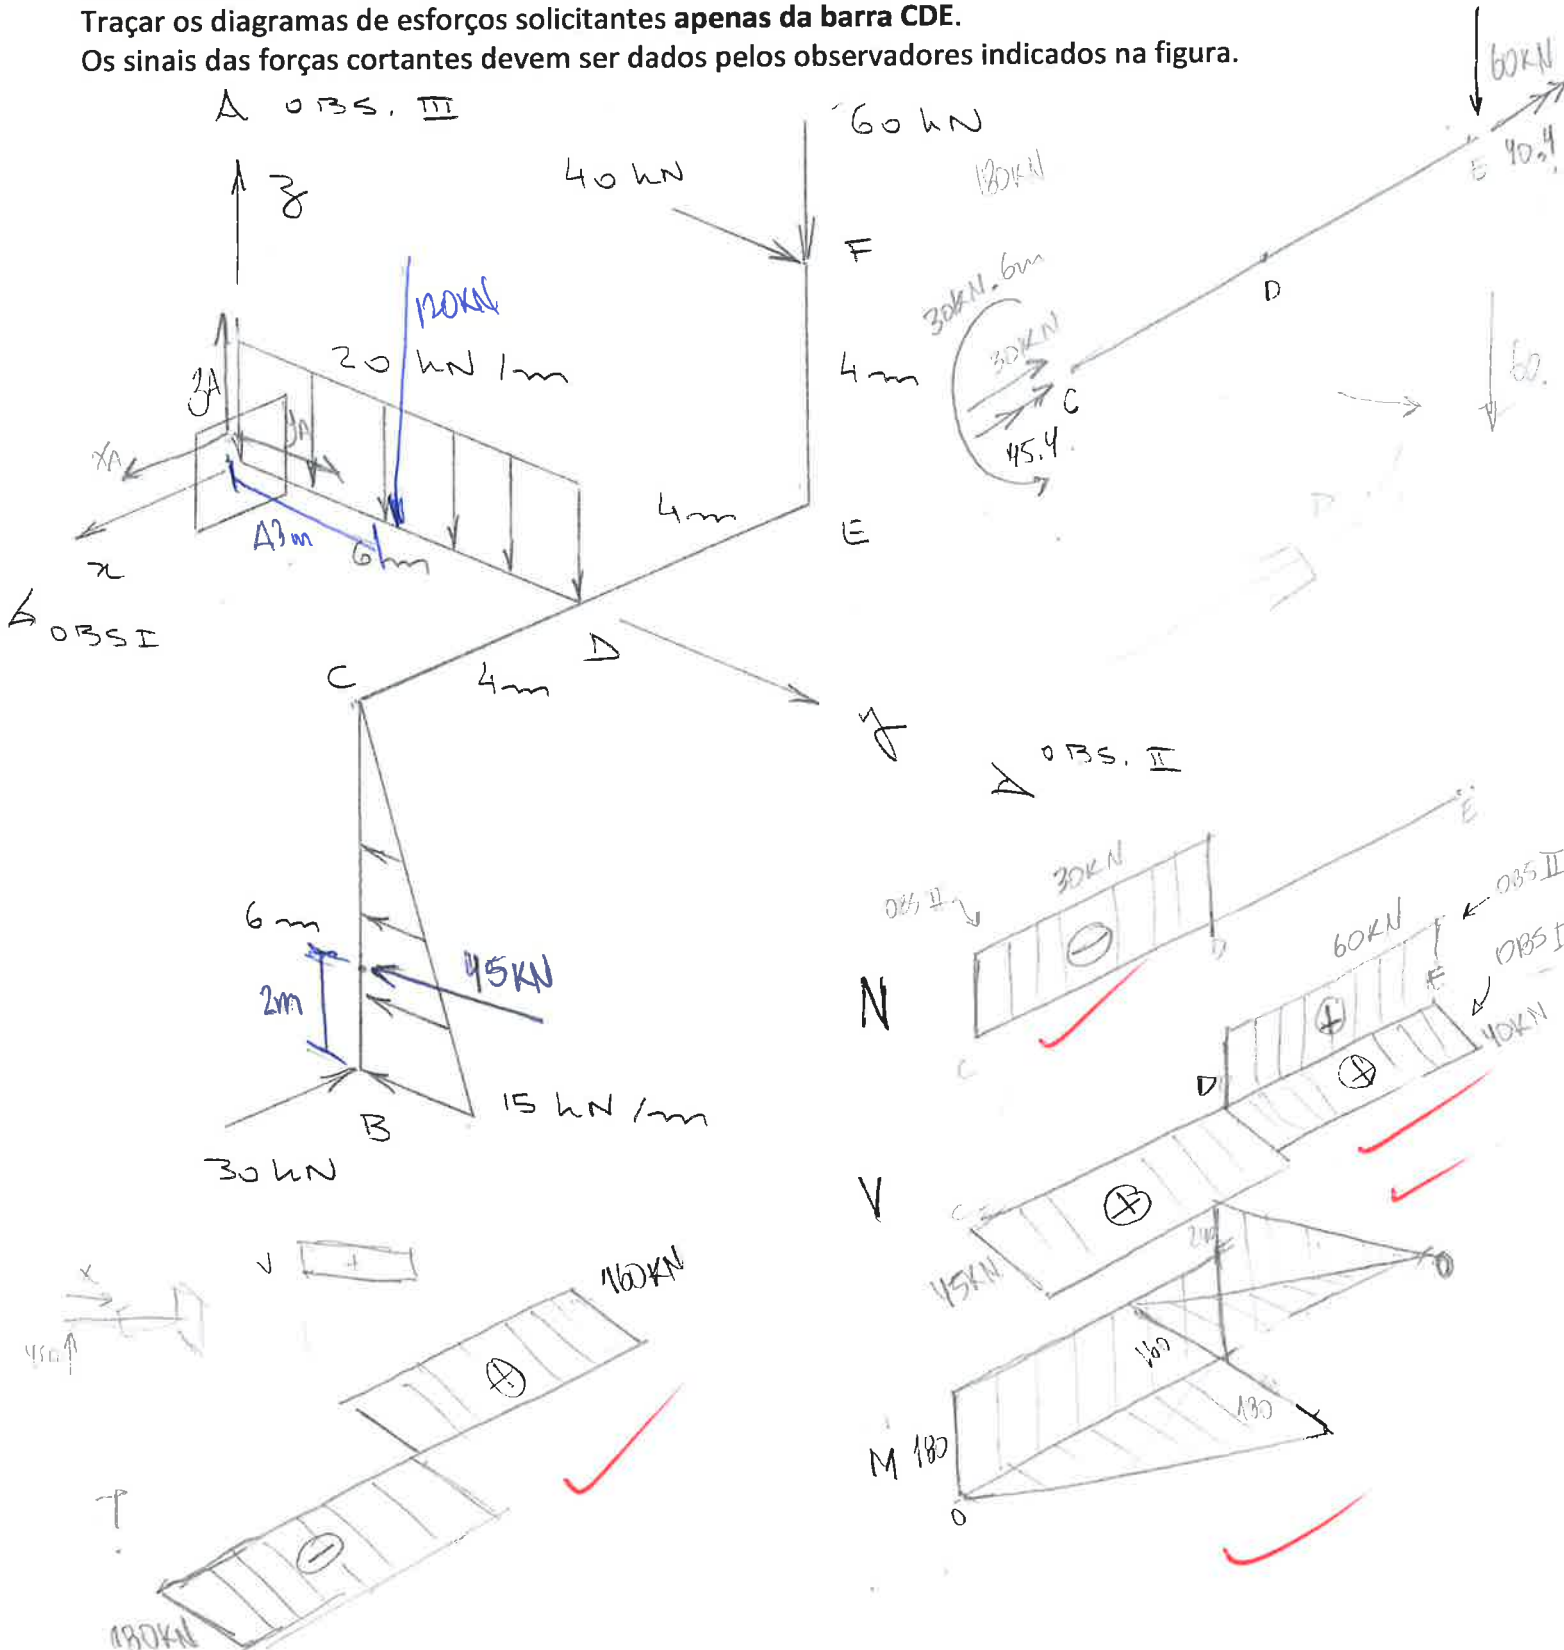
Traçar os diagramas de esforços solicitantes **apenas da barra CDE**.
Os sinais das forças cortantes devem ser dados pelos observadores indicados na figura.

OBS. III
z
60 kN
40 kN
F
120KN
YA
20 kN/m
ZA
XA
A
3m
6m
4m
E
x
OBS I
4m
D
C
4m
y
6m
2m
45KN
B
15 kN/m
30 kN

60KN
40,4
180KN
E
D
30KN.6m
30KN
C
45,4
60.

OBS. II
E
30KN
OBS II
D
N
C
60KN
OBS II
OBS I
E
40KN
D
V
C
45KN
240
0
160
180
M
180
0
x
450
V
160KN
T
180KN